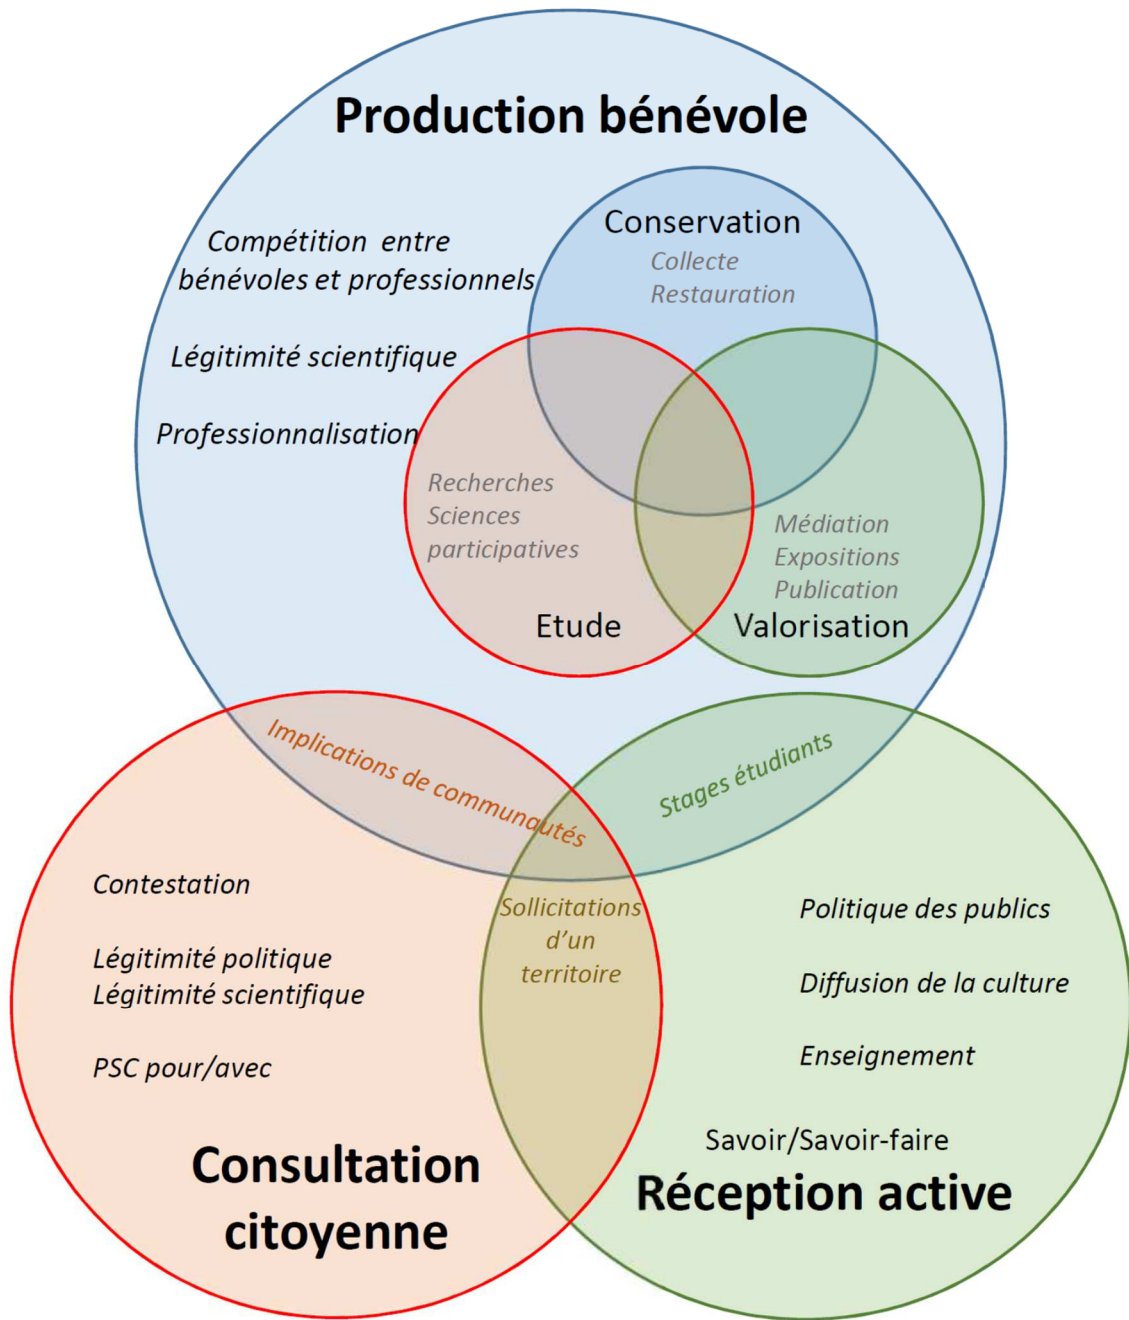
Production bénévole

Compétition entre bénévoles et professionnels

Légitimité scientifique

Professionnalisation

Conservation
Collecte
Restauration

Recherches
Sciences
participatives

Etude

Médiation
Expositions
Publication

Valorisation

Implications de communautés

Stages étudiants

Sollicitations d'un territoire

Contestation

Légitimité politique
Légitimité scientifique

PSC pour/avec

Consultation citoyenne

Politique des publics

Diffusion de la culture

Enseignement

Savoir/Savoir-faire

Réception active